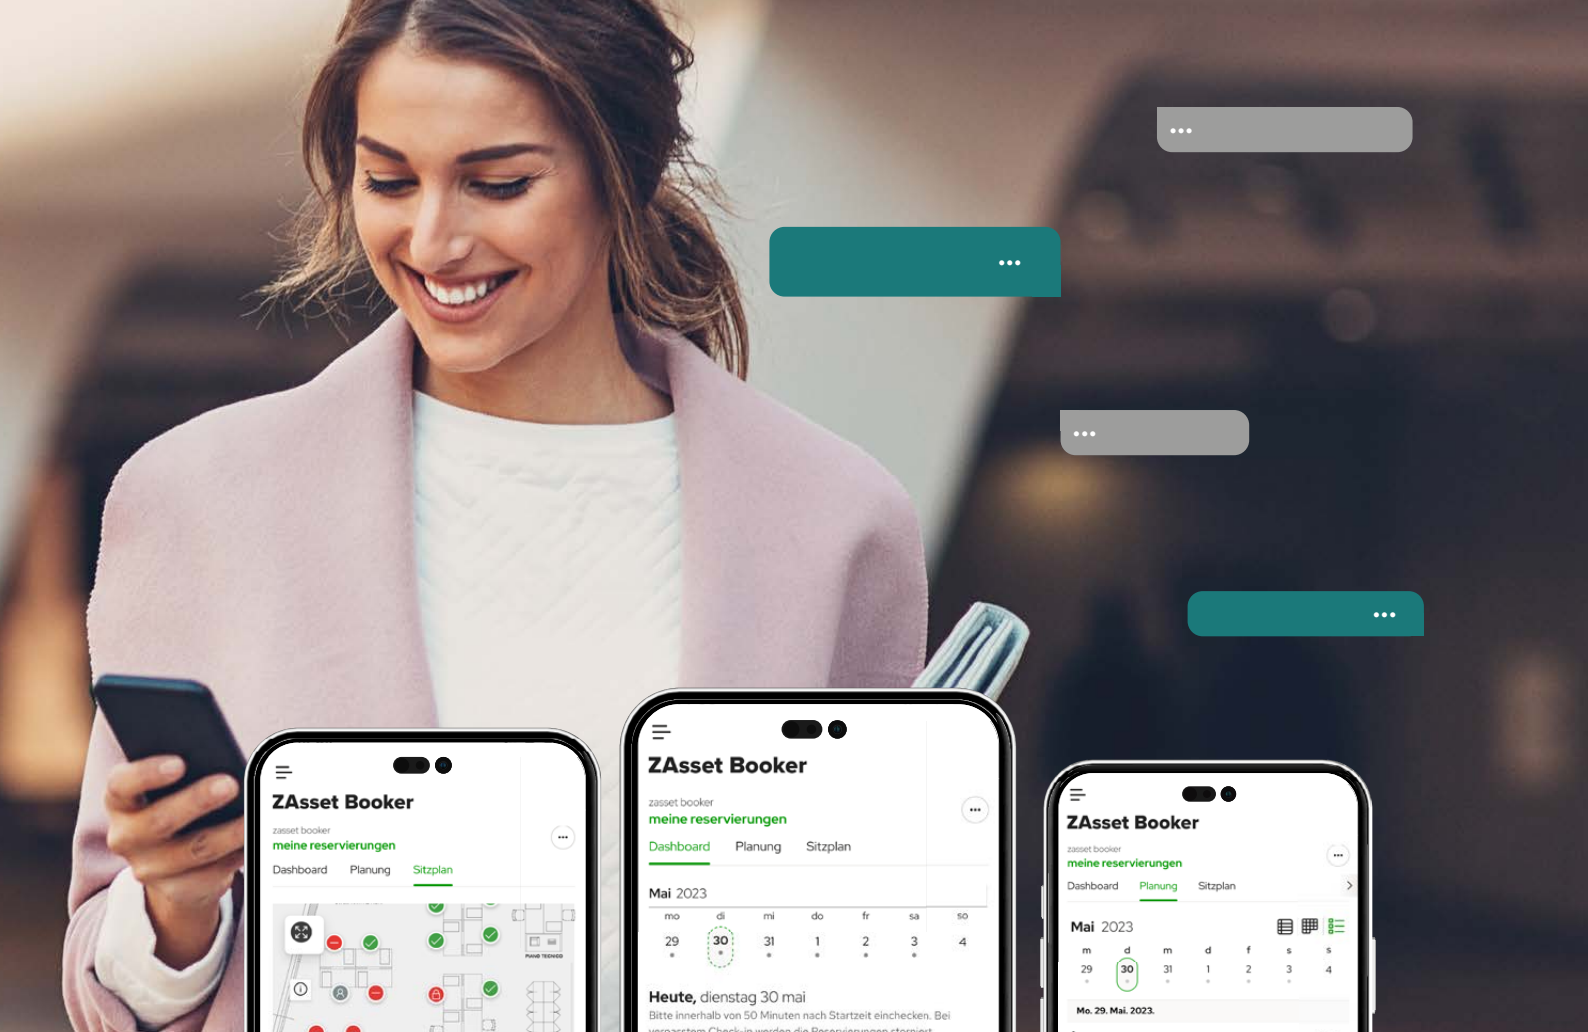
ZAsset Booker

zasset booker

meine reservierungen

Dashboard Planung Sitzplan

ZAsset Booker

zasset booker

meine reservierungen

Dashboard Planung Sitzplan

Mai 2023

| mo | di | mi | do | fr | sa | so |
|---|---|---|---|---|---|---|
| 29 | 30 | 31 | 1 | 2 | 3 | 4 |

Heute, dienstag 30 mai

Bitte innerhalb von 50 Minuten nach Startzeit einchecken. Bei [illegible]

ZAsset Booker

zasset booker

meine reservierungen

Dashboard Planung Sitzplan

Mai 2023

| m | d | m | d | f | s | s |
|---|---|---|---|---|---|---|
| 29 | 30 | 31 | 1 | 2 | 3 | 4 |

Mo. 29. Mai. 2023.